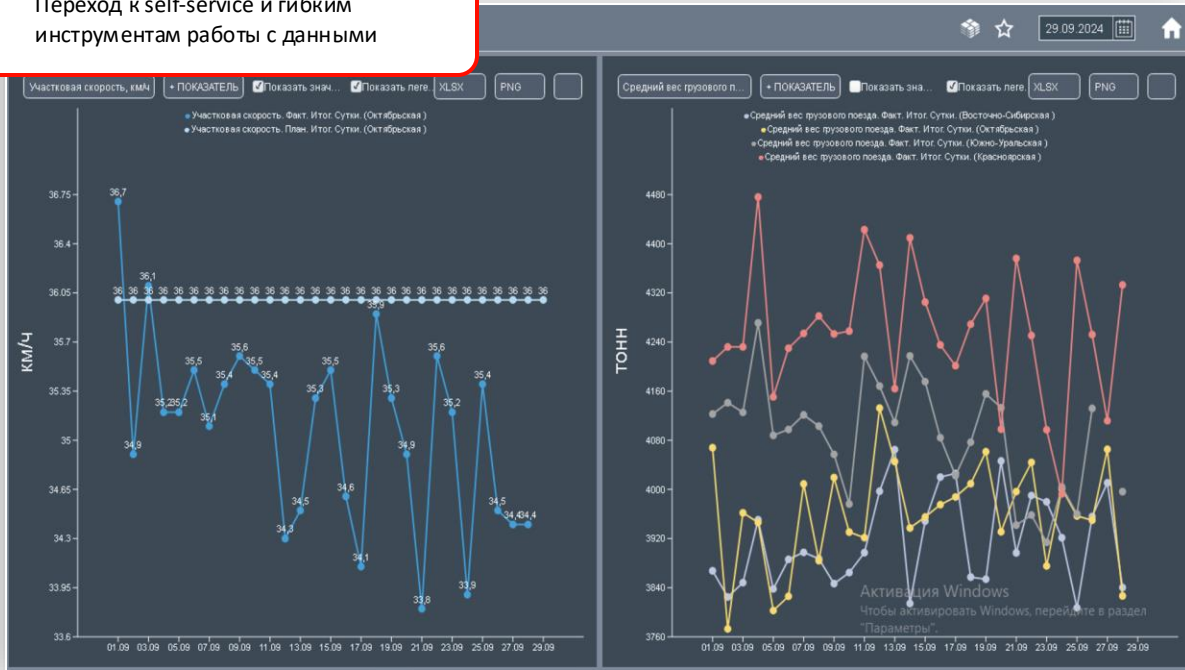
Переход к self-service и гибким инструментам работы с данными

29.09.2024

Участковая скорость, км/ч | + ПОКАЗАТЕЛЬ | Показать знач... | Показать леге... | XLSX | PNG

Участковая скорость. Факт. Итог. Сутки. (Октябрьская )
Участковая скорость. План. Итог. Сутки. (Октябрьская )

КМ/Ч

36.75
36.4
36.05
35.7
35.35
35
34.65
34.3
33.95
33.6

36,7 34,9 36,1 35,2 35,2 35,5 35,1 35,4 35,6 35,5 35,4 34,3 34,5 35,3 35,5 34,6 34,1 35,9 35,3 34,9 33,8 35,6 35,2 33,9 35,4 34,5 34,4 34,4

36 36 36 36 36 36 36 36 36 36 36 36 36 36 36 36 36 36 36 36 36 36 36 36 36 36 36 36 36

01.09 03.09 05.09 07.09 09.09 11.09 13.09 15.09 17.09 19.09 21.09 23.09 25.09 27.09 29.09

Средний вес грузового п... | + ПОКАЗАТЕЛЬ | Показать зна... | Показать леге... | XLSX | PNG

Средний вес грузового поезда. Факт. Итог. Сутки. (Восточно-Сибирская )
Средний вес грузового поезда. Факт. Итог. Сутки. (Октябрьская )
Средний вес грузового поезда. Факт. Итог. Сутки. (Южно-Уральская )
Средний вес грузового поезда. Факт. Итог. Сутки. (Красноярская )

ТОНН

4480
4400
4320
4240
4160
4080
4000
3920
3840
3760

01.09 03.09 05.09 07.09 09.09 11.09 13.09 15.09 17.09 19.09 21.09 23.09 25.09 27.09 29.09

Активация Windows
Чтобы активировать Windows, перейдите в раздел "Параметры".